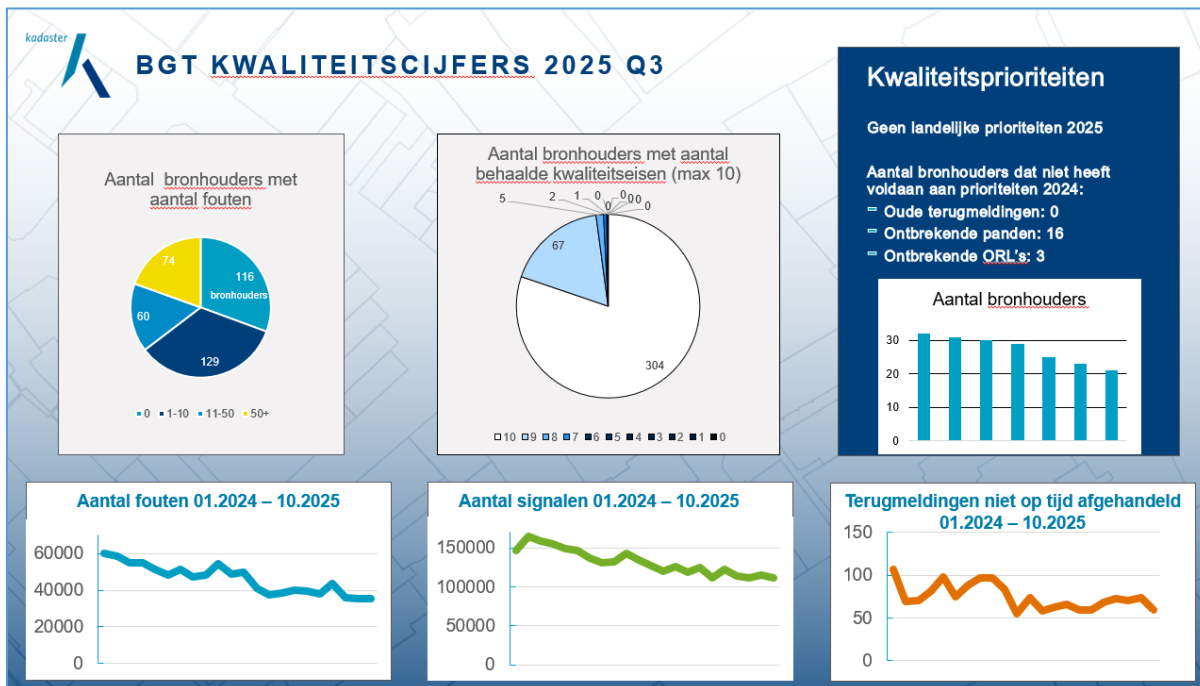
kadaster

BGT KWALITEITSCIJFERS 2025 Q3

Aantal bronhouders met aantal fouten

116 bronhouders
129
60
74

0 1-10 11-50 50+

Aantal bronhouders met aantal behaalde kwaliteitseisen (max 10)

5 2 1 0 0 0 0 0
67
304

10 9 8 7 6 5 4 3 2 1 0

Kwaliteitsprioriteiten

Geen landelijke prioriteiten 2025

Aantal bronhouders dat niet heeft voldaan aan prioriteiten 2024:

Oude terugmeldingen: 0

Ontbrekende panden: 16

Ontbrekende ORL's: 3

Aantal bronhouders

30
20
10
0

Aantal fouten 01.2024 – 10.2025

60000
40000
20000
0

Aantal signalen 01.2024 – 10.2025

150000
100000
50000
0

Terugmeldingen niet op tijd afgehandeld 01.2024 – 10.2025

150
100
50
0